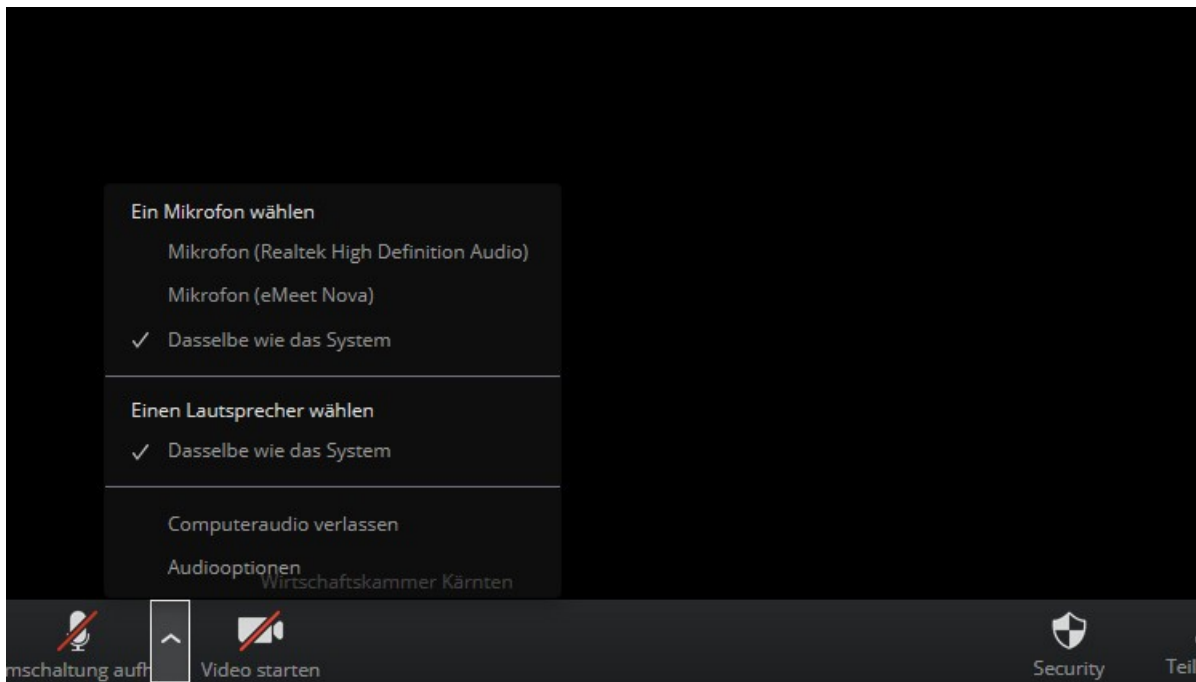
Ein Mikrofon wählen
Mikrofon (Realtek High Definition Audio)
Mikrofon (eMeet Nova)
✓ Dasselbe wie das System

Einen Lautsprecher wählen
✓ Dasselbe wie das System

Computeraudio verlassen
Audiooptionen
Wirtschaftskammer Kärnten

mschaltung aufh
Video starten
Security
Teil